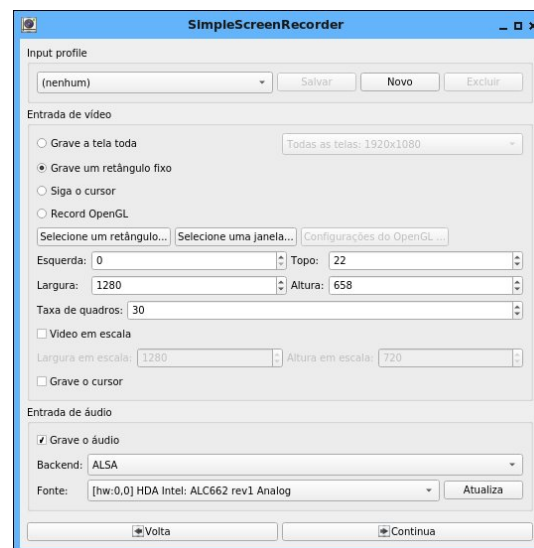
SimpleScreenRecorder

Input profile

(nenhum)

Salvar

Novo

Excluir

Entrada de vídeo

Grave a tela toda

Todas as telas: 1920x1080

Grave um retângulo fixo

Siga o cursor

Record OpenGL

Selecione um retângulo...

Selecione uma janela...

Configurações do OpenGL...

Esquerda: 0

Topo: 22

Largura: 1280

Altura: 658

Taxa de quadros: 30

Vídeo em escala

Largura em escala: 1280

Altura em escala: 720

Grave o cursor

Entrada de áudio

Grave o áudio

Backend: ALSA

Fonte: [hw:0,0] HDA Intel: ALC662 rev1 Analog

Atualiza

Volta

Continua